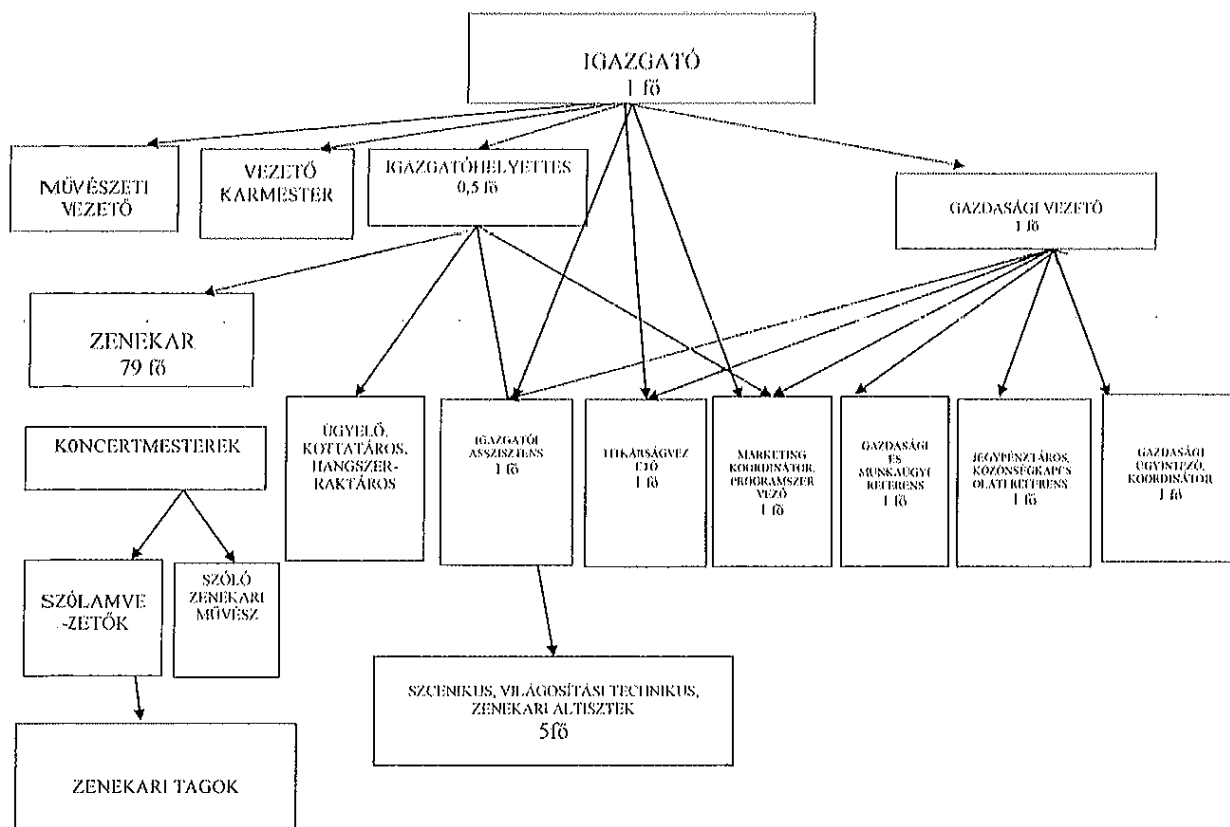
IGAZGATÓ
1 fő

MŰVÉSZETI VEZETŐ

VEZETŐ KARMESTER

IGAZGATÓHELYETTES
0,5 fő

GAZDASÁGI VEZETŐ
1 fő

ZENEKAR
79 fő

KONCERTMESTEREK

SZÓLAMVE-ZETŐK

SZÓLÓ ZENEKARI MŰVÉSZ

ZENEKARI TAGOK

ÜGYELŐ, KOTTATÁROS, HANGSZER-RAKTÁROS

IGAZGATÓI ASSZISZTENS
1 fő

TITKÁRSÁGVEZETŐ
1 fő

MARKETING KOORDINÁTOR, PROGRAMSZERVEZŐ
1 fő

GAZDASÁGI ÉS MUNKAÜGYI REFERENS
1 fő

JEGYPÉNZTÁROS, KÖZÖNSÉGKAPCSOLATI REFERENS
1 fő

GAZDASÁGI ÜGYINTÉZŐ, KOORDINÁTOR
1 fő

SZCENIKUS, VILÁGOSÍTÁSI TECHNIKUS, ZENEKARI ALTISZTEK
5fő